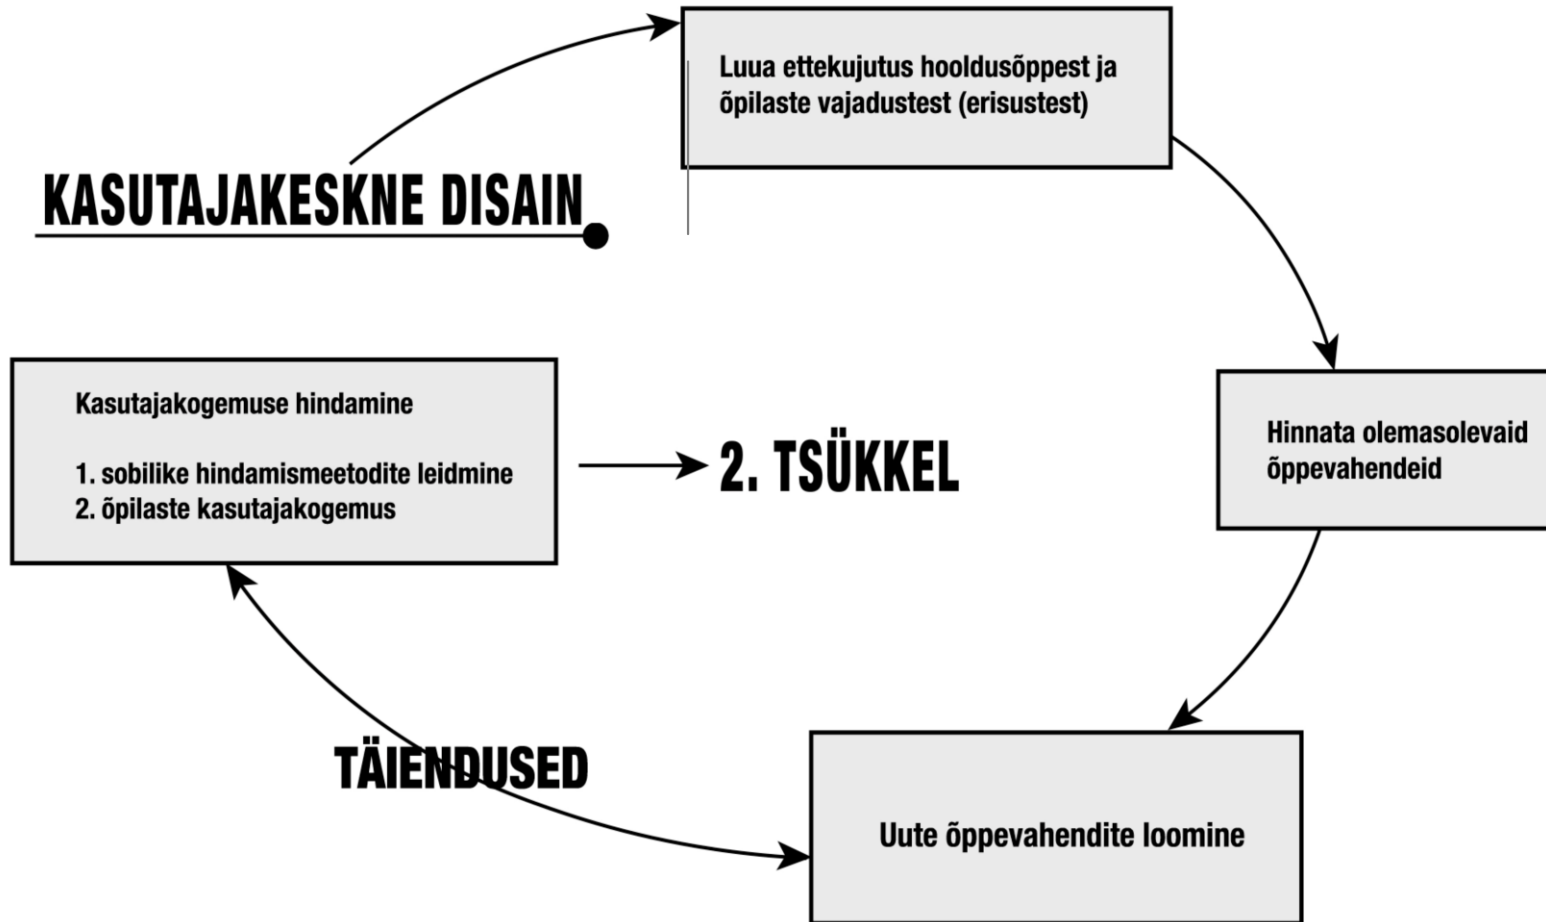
KASUTAJAKESKNE DISAIN

Luua ettekujutus hooldusõppest ja õpilaste vajadustest (erisustest)

Hinnata olemasolevaid õppevahendeid

Uute õppevahendite loomine

TÄIENDUSED

Kasutajakogemuse hindamine

1. sobilike hindamismeetodite leidmine
2. õpilaste kasutajakogemus

2. TSÜKKEL